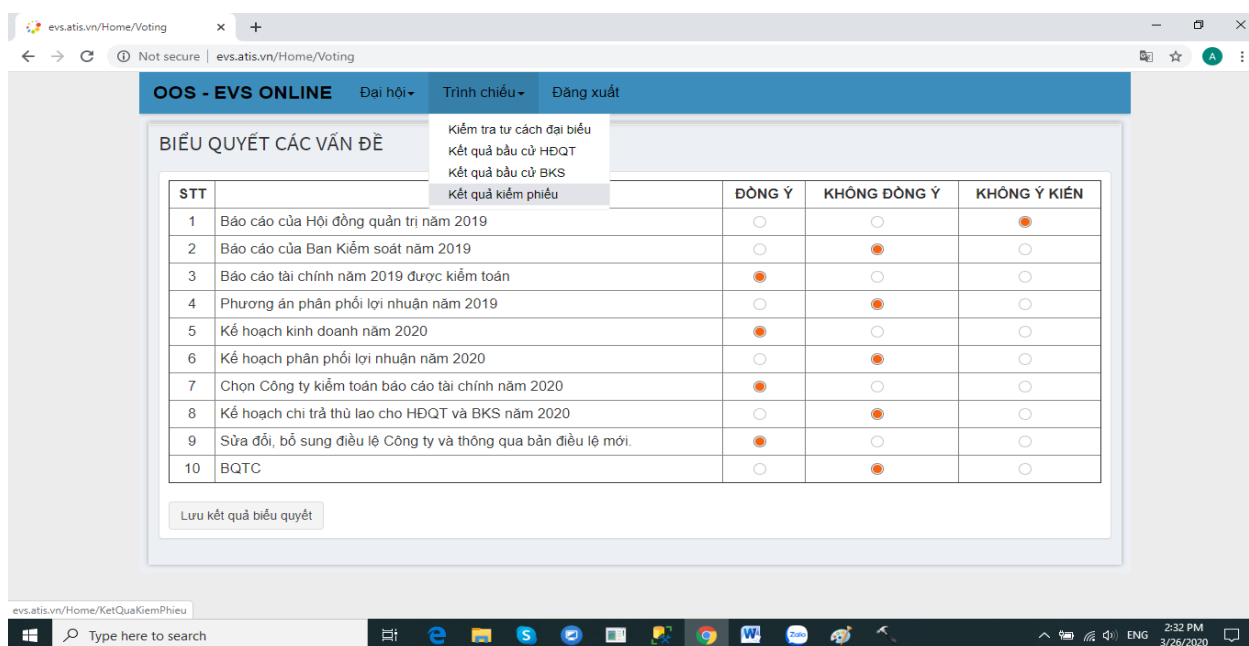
evs.atis.vn/Home/Voting ×
+

Not secure | evs.atis.vn/Home/Voting

A

OOS - EVS ONLINE Đại hội Trình chiếu Đăng xuất

Kiểm tra tư cách đại biểu
Kết quả bầu cử HĐQT
Kết quả bầu cử BKS
Kết quả kiểm phiếu

BIỂU QUYẾT CÁC VẤN ĐỀ

| STT | | ĐỒNG Ý | KHÔNG ĐỒNG Ý | KHÔNG Ý KIẾN |
|---|---|---|---|---|
| 1 | Báo cáo của Hội đồng quản trị năm 2019 | | | |
| 2 | Báo cáo của Ban Kiểm soát năm 2019 | | | |
| 3 | Báo cáo tài chính năm 2019 được kiểm toán | | | |
| 4 | Phương án phân phối lợi nhuận năm 2019 | | | |
| 5 | Kế hoạch kinh doanh năm 2020 | | | |
| 6 | Kế hoạch phân phối lợi nhuận năm 2020 | | | |
| 7 | Chọn Công ty kiểm toán báo cáo tài chính năm 2020 | | | |
| 8 | Kế hoạch chi trả thù lao cho HĐQT và BKS năm 2020 | | | |
| 9 | Sửa đổi, bổ sung điều lệ Công ty và thông qua bản điều lệ mới. | | | |
| 10 | BQTC | | | |

Lưu kết quả biểu quyết

evs.atis.vn/Home/KetQuaKiemPhieu

Type here to search

ENG 2:32 PM 3/26/2020